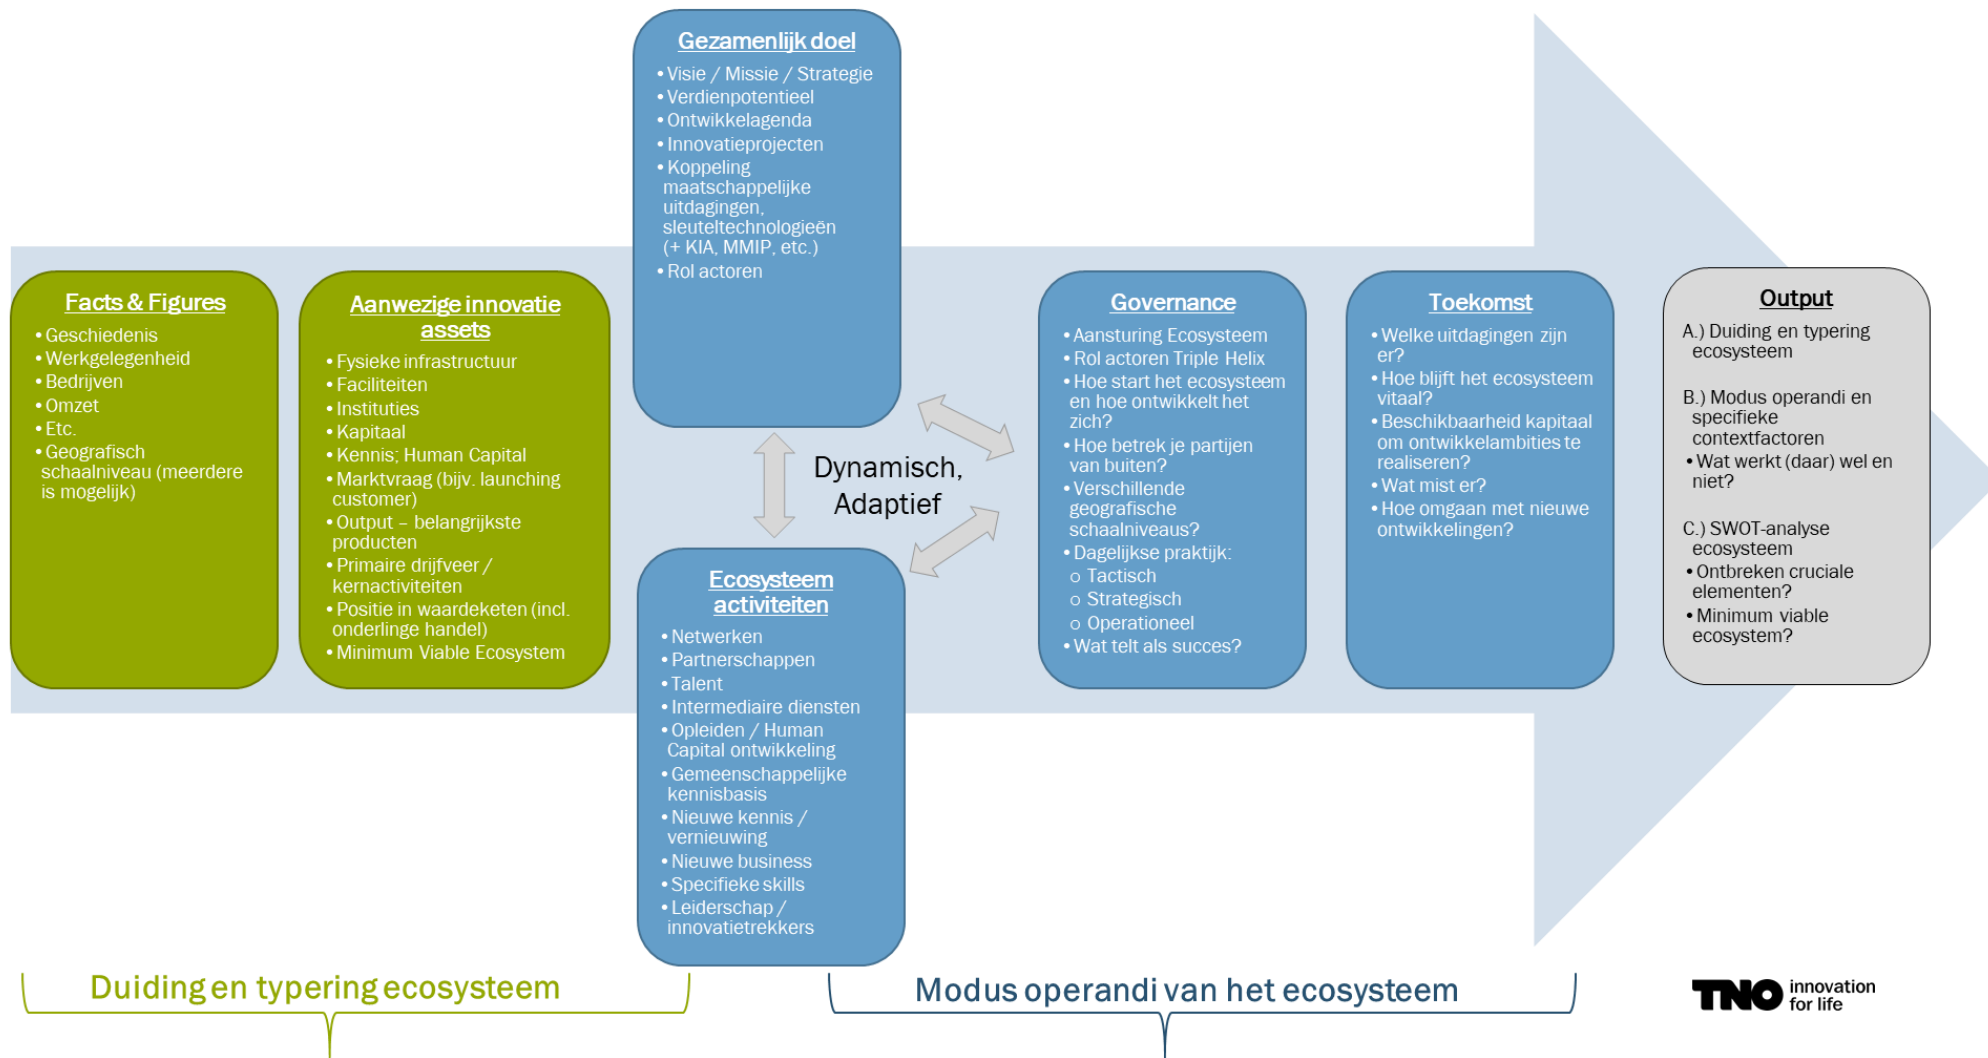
Facts & Figures
• Geschiedenis
• Werkgelegenheid
• Bedrijven
• Omzet
• Etc.
• Geografisch schaalniveau (meerdere is mogelijk)

Aanwezige innovatie assets
• Fysieke infrastructuur
• Faciliteiten
• Instituties
• Kapitaal
• Kennis; Human Capital
• Marktvraag (bijv. launching customer)
• Output – belangrijkste producten
• Primaire drijfveer / kernactiviteiten
• Positie in waardeketen (incl. onderlinge handel)
• Minimum Viable Ecosystem

Gezamenlijk doel
• Visie / Missie / Strategie
• Verdienpotentieel
• Ontwikkelagenda
• Innovatieprojecten
• Koppeling maatschappelijke uitdagingen, sleuteltechnologieën (+ KIA, MMIP, etc.)
• Rol actoren

Dynamisch, Adaptief

Ecosysteem activiteiten
• Netwerken
• Partnerschappen
• Talent
• Intermediaire diensten
• Opleiden / Human Capital ontwikkeling
• Gemeenschappelijke kennisbasis
• Nieuwe kennis / vernieuwing
• Nieuwe business
• Specifieke skills
• Leiderschap / innovatietrekkers

Governance
• Aansturing Ecosysteem
• Rol actoren Triple Helix
• Hoe start het ecosysteem en hoe ontwikkelt het zich?
• Hoe betrek je partijen van buiten?
• Verschillende geografische schaalniveaus?
• Dagelijkse praktijk:
o Tactisch
o Strategisch
o Operationeel
• Wat telt als succes?

Toekomst
• Welke uitdagingen zijn er?
• Hoe blijft het ecosysteem vitaal?
• Beschikbaarheid kapitaal om ontwikkelambities te realiseren?
• Wat mist er?
• Hoe omgaan met nieuwe ontwikkelingen?

Output
A.) Duiding en typering ecosysteem

B.) Modus operandi en specifieke contextfactoren
• Wat werkt (daar) wel en niet?

C.) SWOT-analyse ecosysteem
• Ontbreken cruciale elementen?
• Minimum viable ecosystem?

Duiding en typering ecosysteem

Modus operandi van het ecosysteem

TNO innovation for life